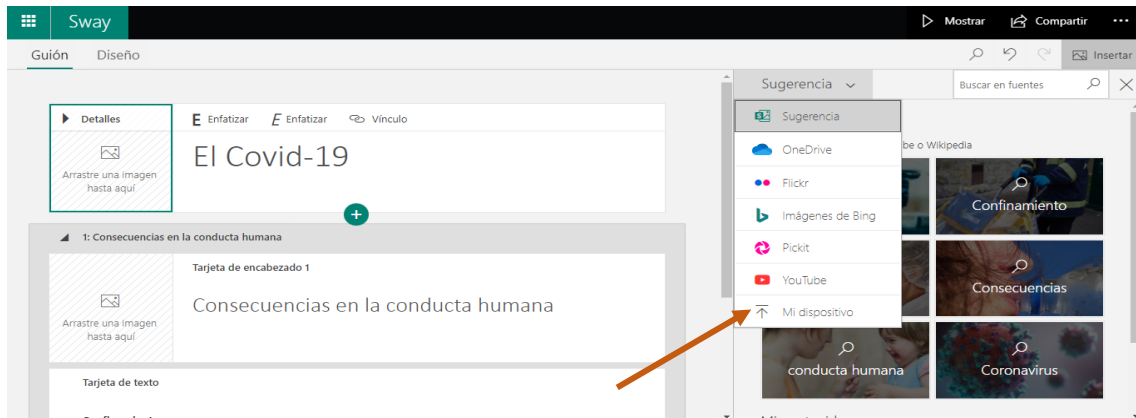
Sway

Mostrar

Compartir

...

Guión

Diseño

Insertar

Detalles

Arrastre una imagen hasta aquí

E Enfatizar

E Enfatizar

Vínculo

El Covid-19

1: Consecuencias en la conducta humana

Tarjeta de encabezado 1

Arrastre una imagen hasta aquí

Consecuencias en la conducta humana

Tarjeta de texto

Sugerencia

Buscar en fuentes

Sugerencia

OneDrive

Flickr

Imágenes de Bing

Pickit

YouTube

Mi dispositivo

be o Wikipedia

Confinamiento

Consecuencias

conducta humana

Coronavirus